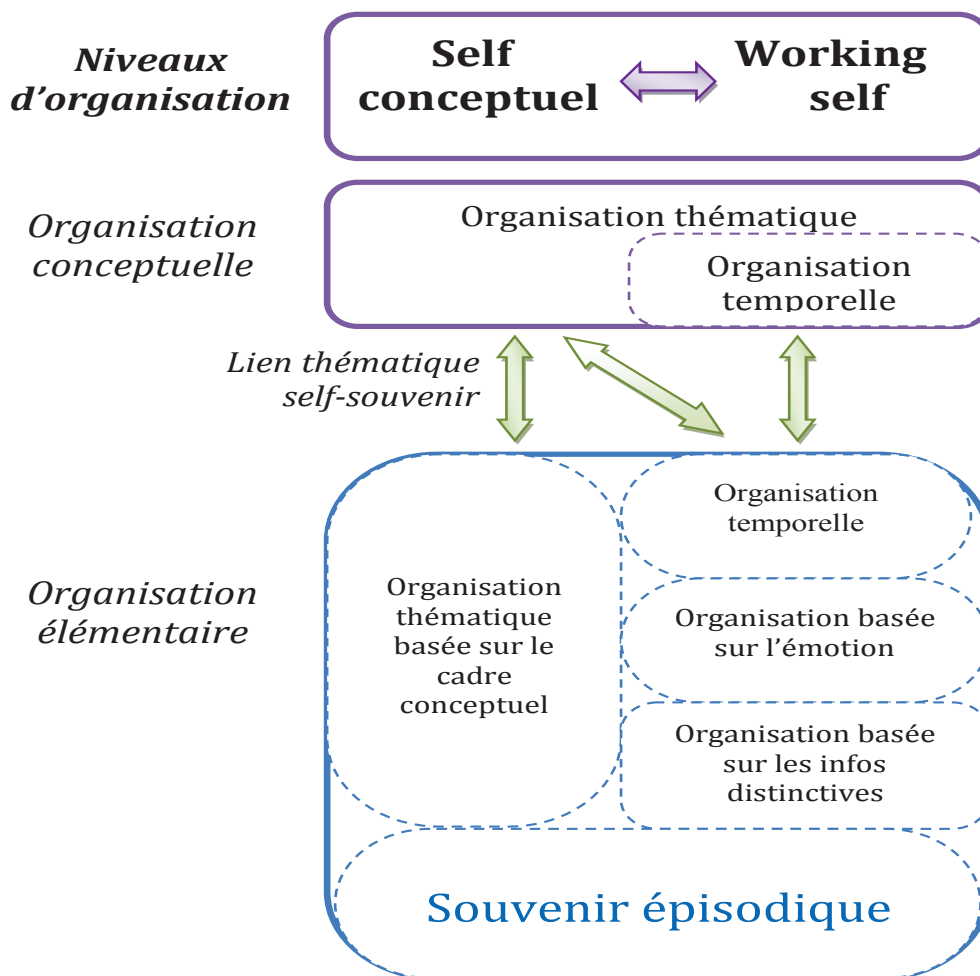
Niveaux d'organisation

Self conceptuel

Working self

Organisation conceptuelle

Organisation thématique

Organisation temporelle

Lien thématique self-souvenir

Organisation élémentaire

Organisation thématique basée sur le cadre conceptuel

Organisation temporelle

Organisation basée sur l'émotion

Organisation basée sur les infos distinctives

Souvenir épisodique